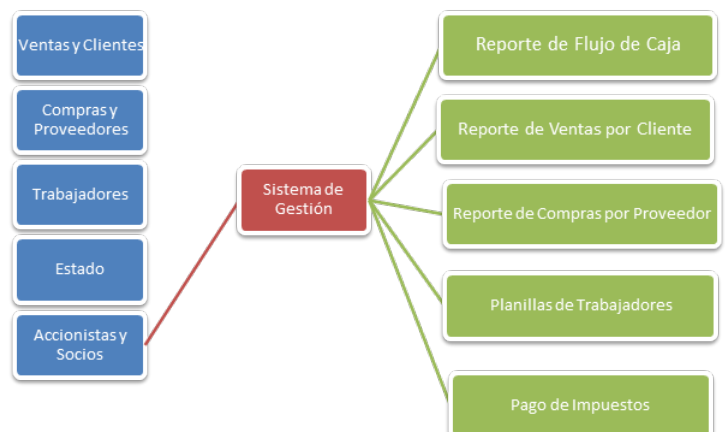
Ventas y Clientes

Compras y Proveedores

Trabajadores

Estado

Accionistas y Socios

Sistema de Gestión

Reporte de Flujo de Caja

Reporte de Ventas por Cliente

Reporte de Compras por Proveedor

Planillas de Trabajadores

Pago de Impuestos